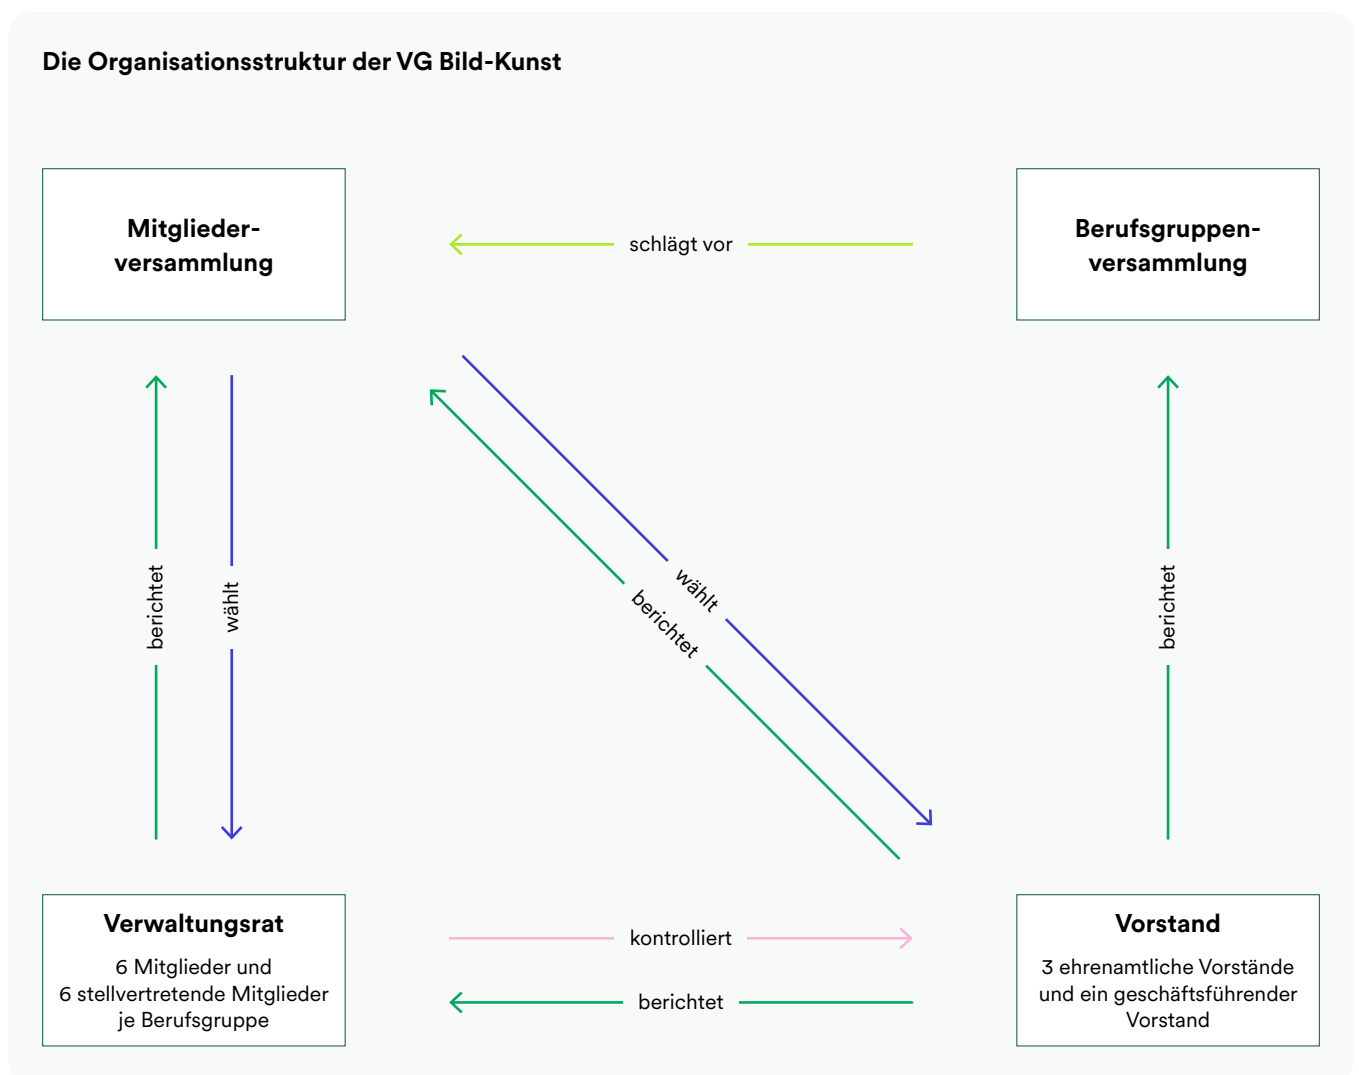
Die Organisationsstruktur der VG Bild-Kunst

Mitgliederversammlung

schlägt vor

Berufsgruppenversammlung

berichtet

wählt

wählt

berichtet

berichtet

Verwaltungsrat

6 Mitglieder und
6 stellvertretende Mitglieder
je Berufsgruppe

kontrolliert

berichtet

Vorstand

3 ehrenamtliche Vorstände
und ein geschäftsführender
Vorstand